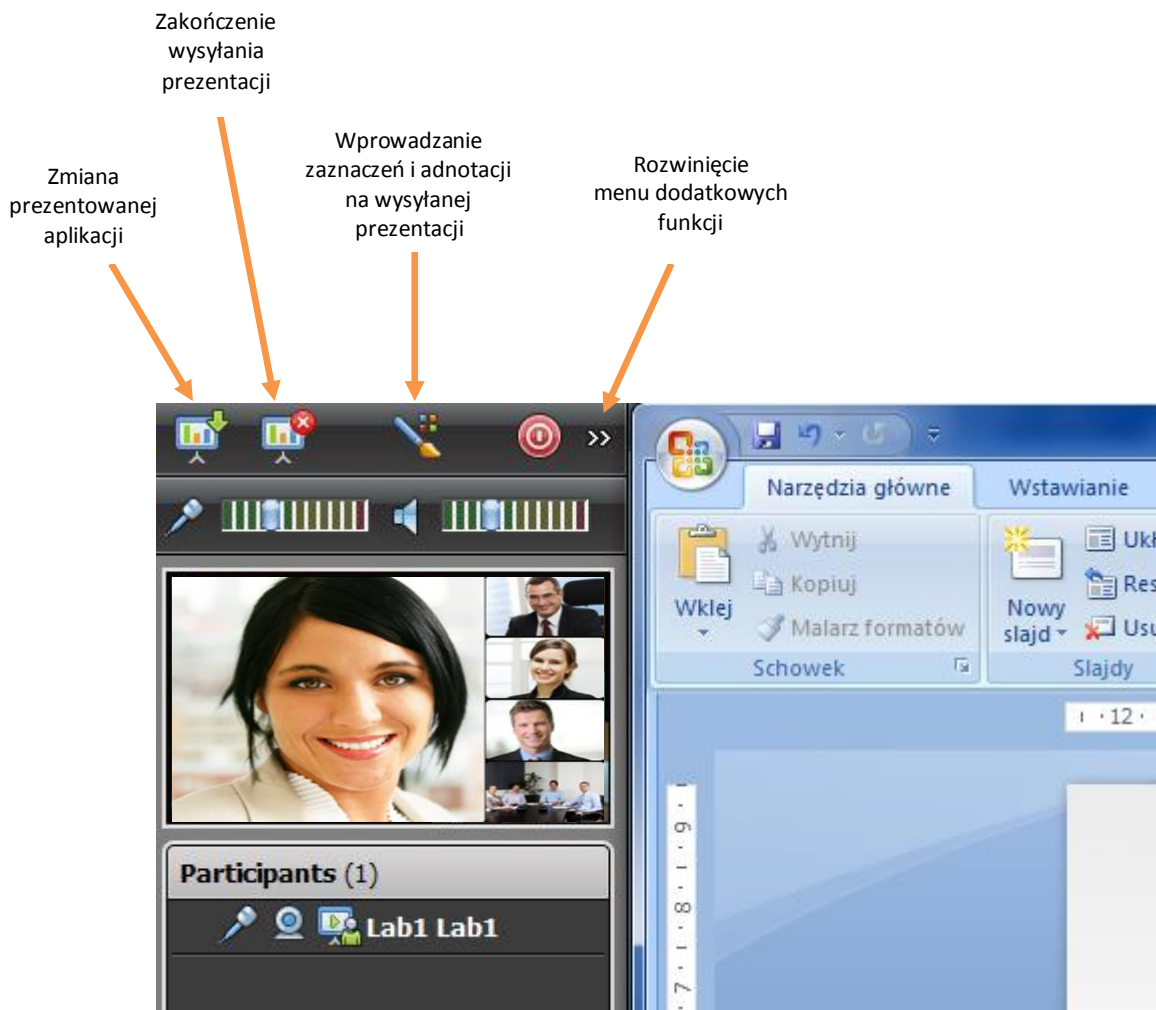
Zakończenie wysyłania prezentacji

Zmiana prezentowanej aplikacji

Wprowadzanie zaznaczeń i adnotacji na wysyłanej prezentacji

Rozwinięcie menu dodatkowych funkcji

>>

Narzędzia główne

Wstawianie

Wytnij

Kopiuj

Wklej

Malarz formatów

Schowek

Nowy slajd

Ukł

Res

Usu

Slajdy

12

9

8

7

Participants (1)

Lab1 Lab1